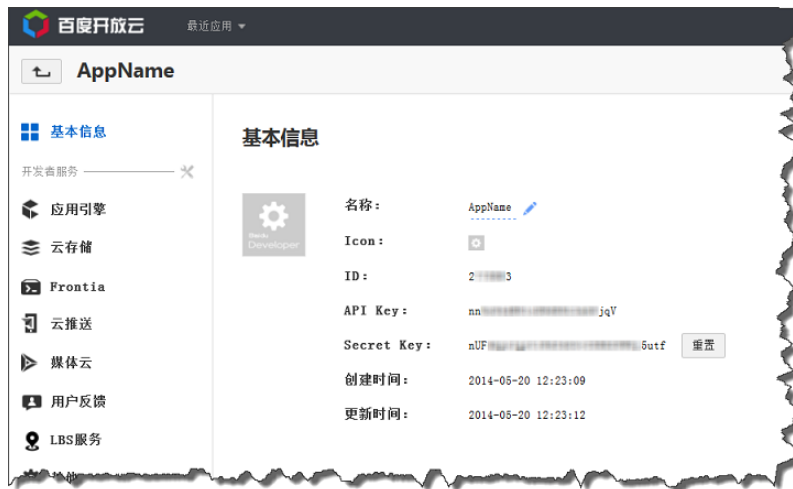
百度开放云 最近应用

AppName

基本信息
开发者服务
应用引擎
云存储
Frontia
云推送
媒体云
用户反馈
LBS服务

基本信息

Baidu Developer

名称: AppName
Icon:
ID: 2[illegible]3
API Key: nn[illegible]jqV
Secret Key: nUF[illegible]5utf 重置
创建时间: 2014-05-20 12:23:09
更新时间: 2014-05-20 12:23:12